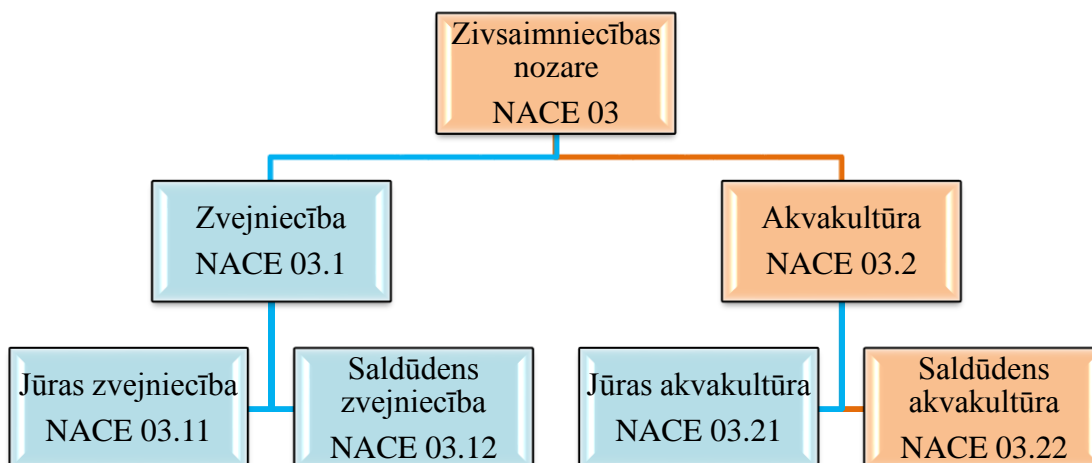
Zivsaimniecības nozare
NACE 03

Zvejniecība
NACE 03.1

Akvakultūra
NACE 03.2

Jūras zvejniecība
NACE 03.11

Saldūdens zvejniecība
NACE 03.12

Jūras akvakultūra
NACE 03.21

Saldūdens akvakultūra
NACE 03.22